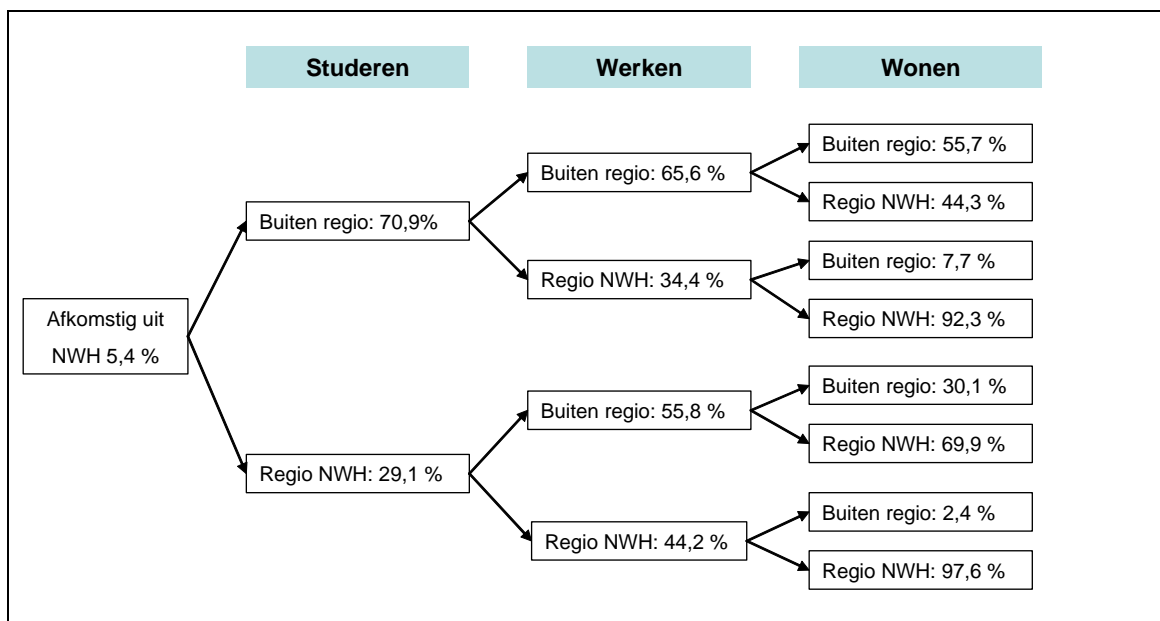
Studeren

Werken

Wonen

Afkomstig uit NWH 5,4 %

Buiten regio: 70,9%

Buiten regio: 65,6 %

Buiten regio: 55,7 %

Regio NWH: 44,3 %

Regio NWH: 34,4 %

Buiten regio: 7,7 %

Regio NWH: 92,3 %

Regio NWH: 29,1 %

Buiten regio: 55,8 %

Buiten regio: 30,1 %

Regio NWH: 69,9 %

Regio NWH: 44,2 %

Buiten regio: 2,4 %

Regio NWH: 97,6 %